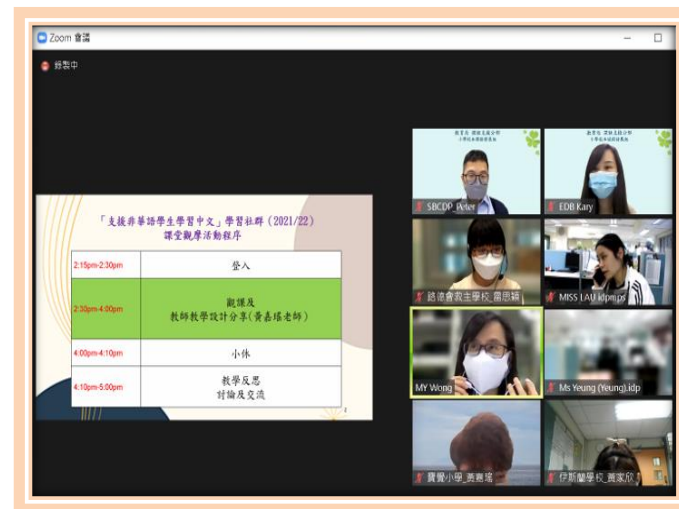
Zoom 會議

錄製中

「支援非華語學生學習中文」學習社群（2021/22）
課堂觀摩活動程序

| 2:15pm-2:30pm | 登入 |
|---|---|
| 2:30pm-4:00pm | 觀課及 教師教學設計分享（黃嘉瑤老師） |
| 4:00pm-4:10pm | 小休 |
| 4:10pm-5:00pm | 教學反思 討論及交流 |

SBCDP_Peter

EDB Kary

路德會救主學校_龐恩穎

MISS LAU idpmps

MY Wong

Ms Yeung (Yeung) idp

寶覺小學_黃嘉瑤

伊斯蘭學校_黃家欣